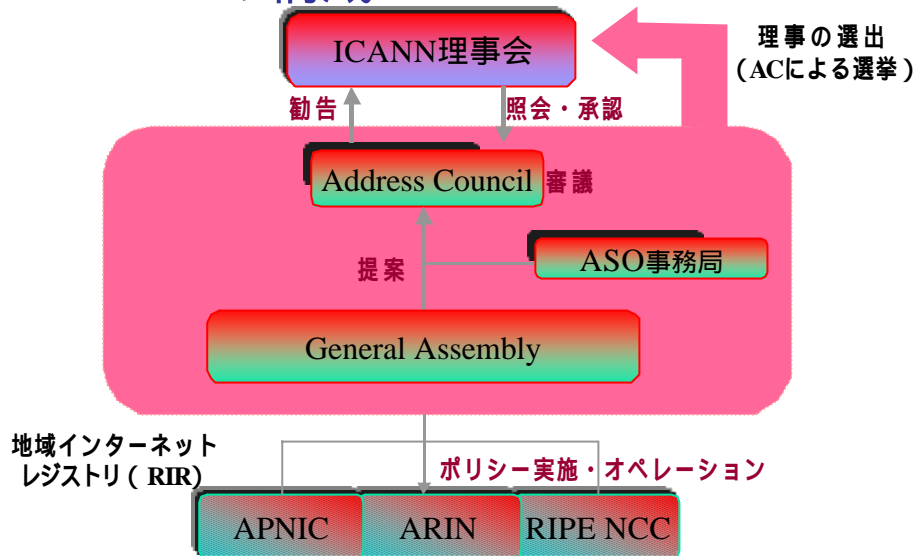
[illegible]

ICANN理事会

理事の選出
（ACによる選挙）

勧告

照会・承認

Address Council

審議

ASO事務局

提案

General Assembly

地域インターネット
レジストリ（RIR）

ポリシー実施・オペレーション

APNIC

ARIN

RIPE NCC